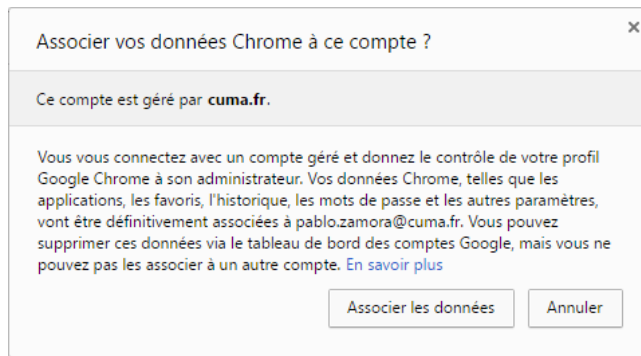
Associer vos données Chrome à ce compte ?

×

Ce compte est géré par cuma.fr.

Vous vous connectez avec un compte géré et donnez le contrôle de votre profil Google Chrome à son administrateur. Vos données Chrome, telles que les applications, les favoris, l'historique, les mots de passe et les autres paramètres, vont être définitivement associées à pablo.zamora@cuma.fr. Vous pouvez supprimer ces données via le tableau de bord des comptes Google, mais vous ne pouvez pas les associer à un autre compte. En savoir plus

Associer les données

Annuler